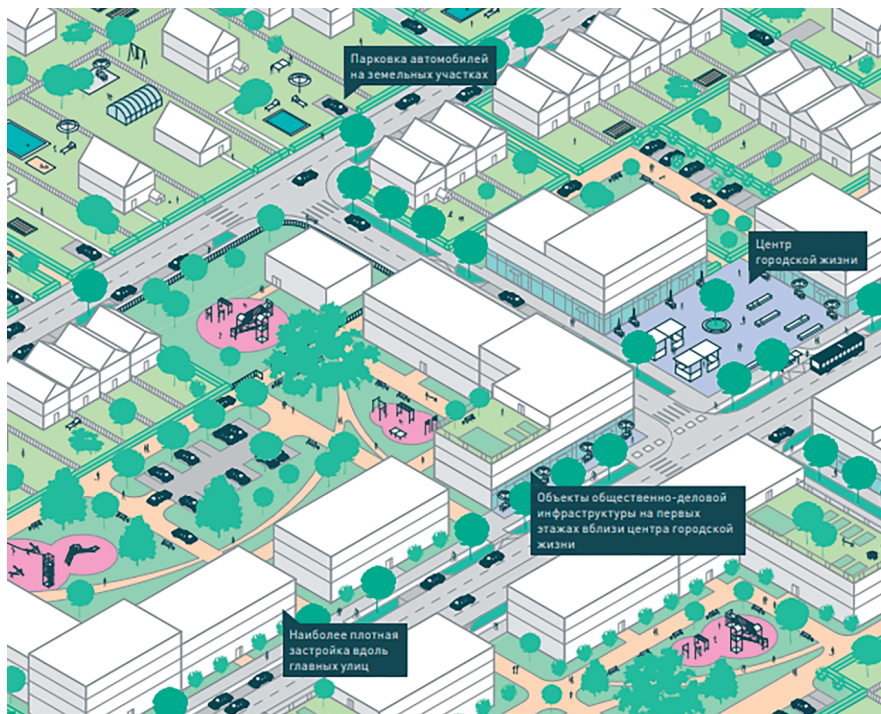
Парковка автомобилей на земельных участках

Центр городской жизни

Объекты общественно-деловой инфраструктуры на первых этажах вблизи центра городской жизни

Наиболее плотная застройка вдоль главных улиц